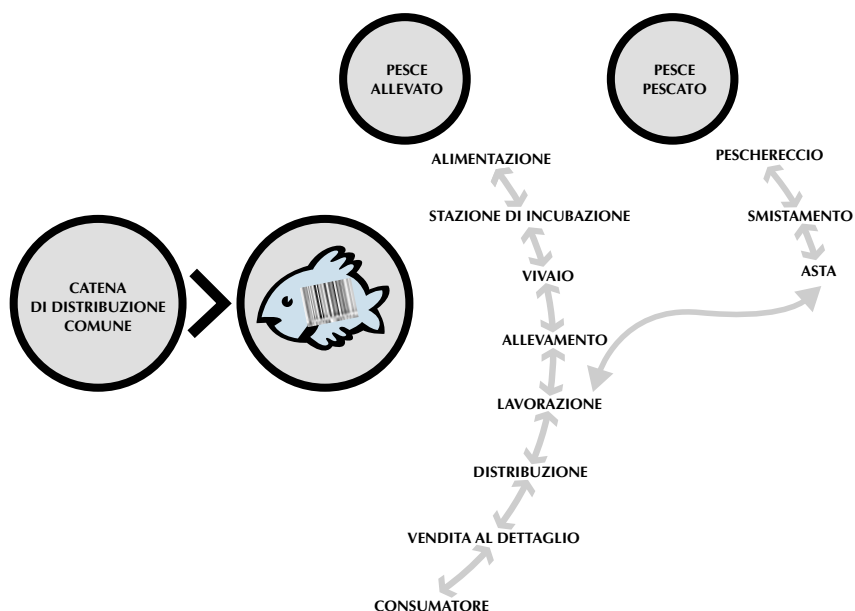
PESCE ALLEVATO

PESCE PESCATO

ALIMENTAZIONE

PESCHERECCIO

STAZIONE DI INCUBAZIONE

SMISTAMENTO

CATENA DI DISTRIBUZIONE COMUNE

VIVAIO

ASTA

ALLEVAMENTO

LAVORAZIONE

DISTRIBUZIONE

VENDITA AL DETTAGLIO

CONSUMATORE